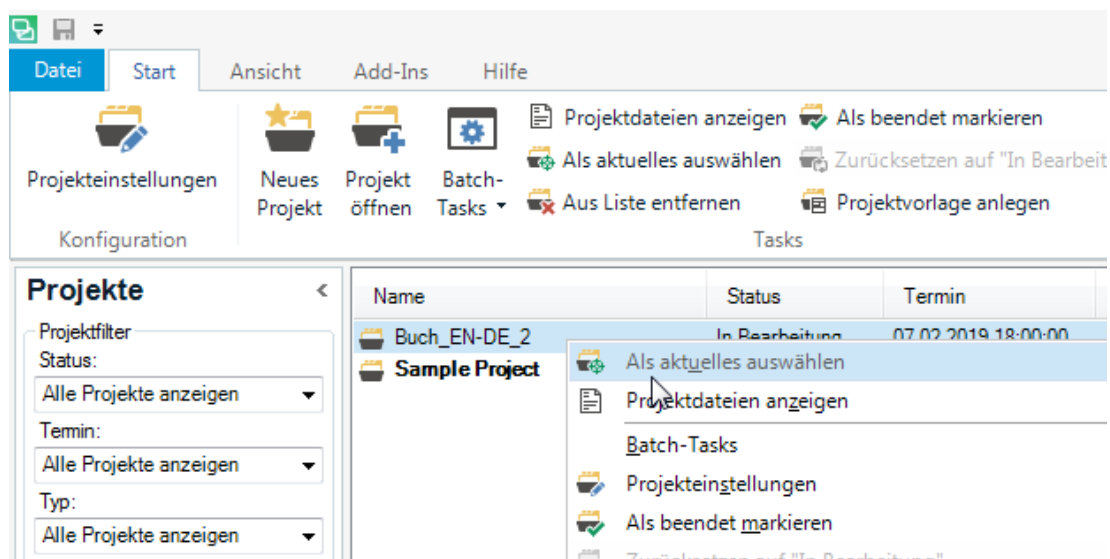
Datei Start Ansicht Add-Ins Hilfe

Projekteinstellungen
Konfiguration

Neues Projekt
Projekt öffnen
Batch-Tasks
Projektdateien anzeigen
Als aktuelles auswählen
Aus Liste entfernen
Als beendet markieren
Zurücksetzen auf "In Bearbeit
Projektvorlage anlegen
Tasks

Projekte
Projektfilter
Status:
Alle Projekte anzeigen
Termin:
Alle Projekte anzeigen
Typ:
Alle Projekte anzeigen

| Name | Status | Termin |
|---|---|---|
| Buch_EN-DE_2 | In Bearbeitung | 07.02.2019 18:00:00 |
| Sample Project | | |

Als aktuelles auswählen
Projektdateien anzeigen
Batch-Tasks
Projekteinstellungen
Als beendet markieren
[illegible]